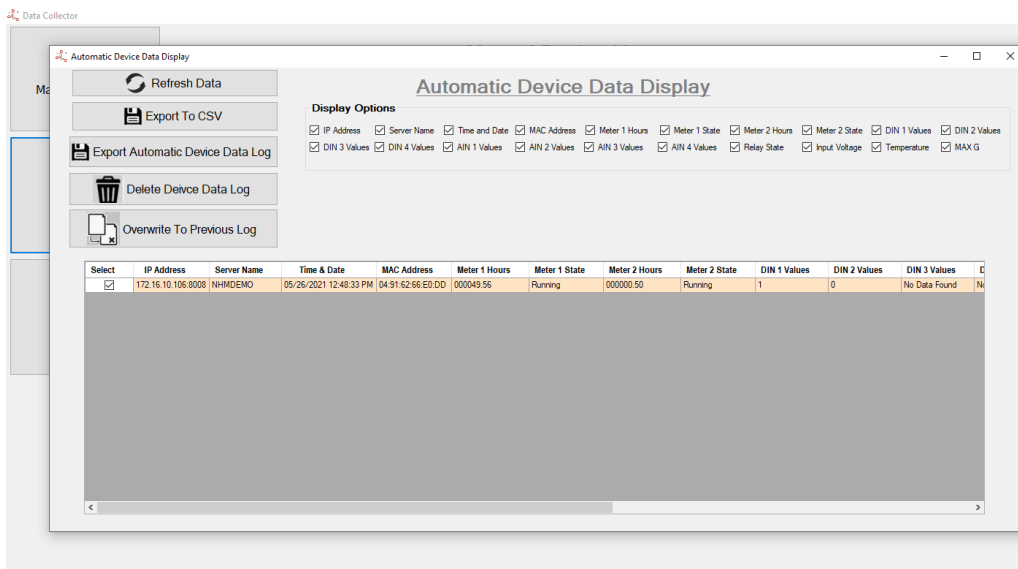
Data Collector

Ma

Automatic Device Data Display

Refresh Data

Export To CSV

Export Automatic Device Data Log

Delete Deivce Data Log

Overwrite To Previous Log

Automatic Device Data Display

Display Options

☑ IP Address ☑ Server Name ☑ Time and Date ☑ MAC Address ☑ Meter 1 Hours ☑ Meter 1 State ☑ Meter 2 Hours ☑ Meter 2 State ☑ DIN 1 Values ☑ DIN 2 Values
☑ DIN 3 Values ☑ DIN 4 Values ☑ AIN 1 Values ☑ AIN 2 Values ☑ AIN 3 Values ☑ AIN 4 Values ☑ Relay State ☑ Input Voltage ☑ Temperature ☑ MAX G

| Select | IP Address | Server Name | Time & Date | MAC Address | Meter 1 Hours | Meter 1 State | Meter 2 Hours | Meter 2 State | DIN 1 Values | DIN 2 Values | DIN 3 Values | D |
|---|---|---|---|---|---|---|---|---|---|---|---|---|
| ☑ | 172.16.10.106:8008 | NHMDEMO | 05/26/2021 12:48:33 PM | 04:91:62:66:E0:DD | 000049.56 | Running | 000000.50 | Running | 1 | 0 | No Data Found | N |